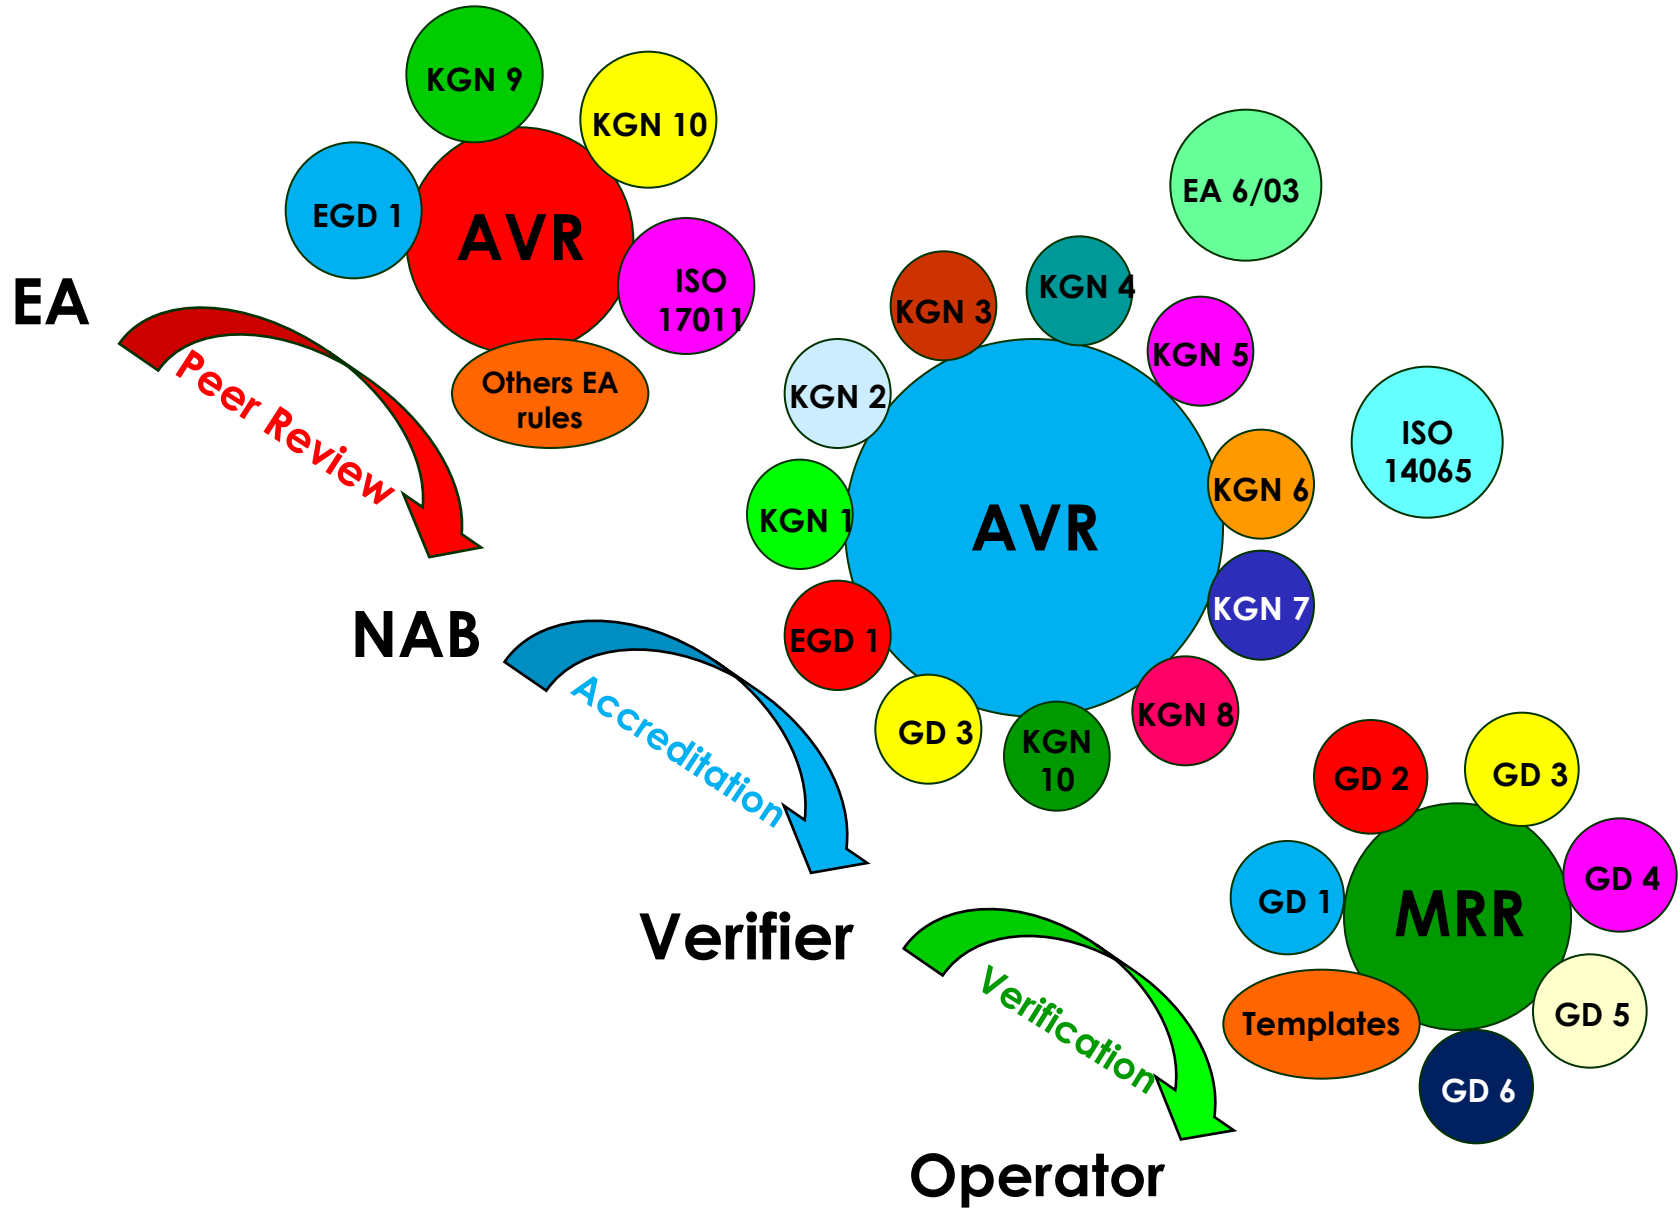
KGN 9
KGN 10
EGD 1
AVR
ISO 17011
Others EA rules
EA
Peer Review
NAB
Accreditation
Verifier
Verification
Operator
EA 6/03
KGN 3
KGN 4
KGN 5
KGN 2
ISO 14065
KGN 1
AVR
KGN 6
KGN 7
EGD 1
GD 3
KGN 10
KGN 8
GD 2
GD 3
GD 4
GD 1
MRR
Templates
GD 5
GD 6